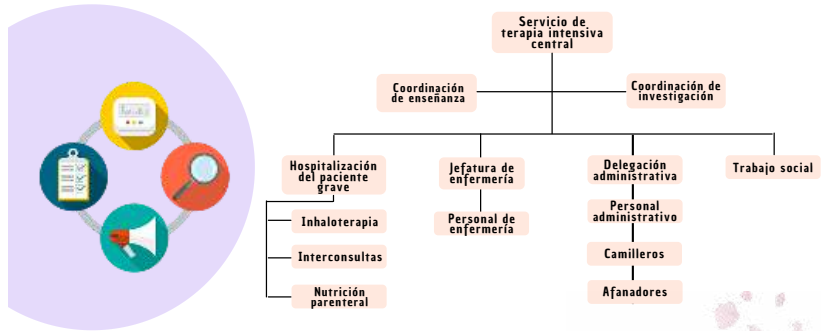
Servicio de terapia intensiva central

Coordinación de enseñanza

Coordinación de investigación

Hospitalización del paciente grave

Inhaloterapia

Interconsultas

Nutrición parenteral

Jefatura de enfermería

Personal de enfermería

Delegación administrativa

Personal administrativo

Camilleros

Afanadores

Trabajo social